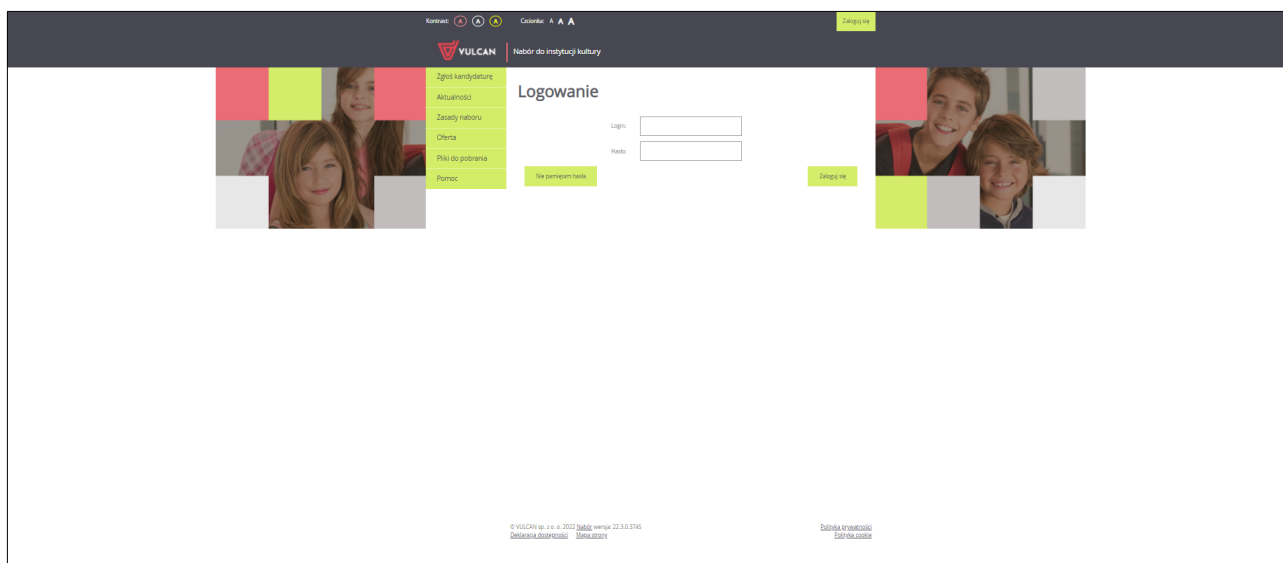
Kontrast: A A A Czcionka: A A A

Zaloguj się

VULCAN Nabór do instytucji kultury

Zgłoś kandydaturę
Aktualności
Zasady naboru
Oferta
Pliki do pobrania
Pomoc

Logowanie

Login:

Hasło:

Nie pamiętam hasła

Zaloguj się

© VULCAN sp. z o. o. 2022 Nabór wersja: 22.3.0.3745
Deklaracja dostępności Mapa strony

Polityka prywatności
Polityka cookie